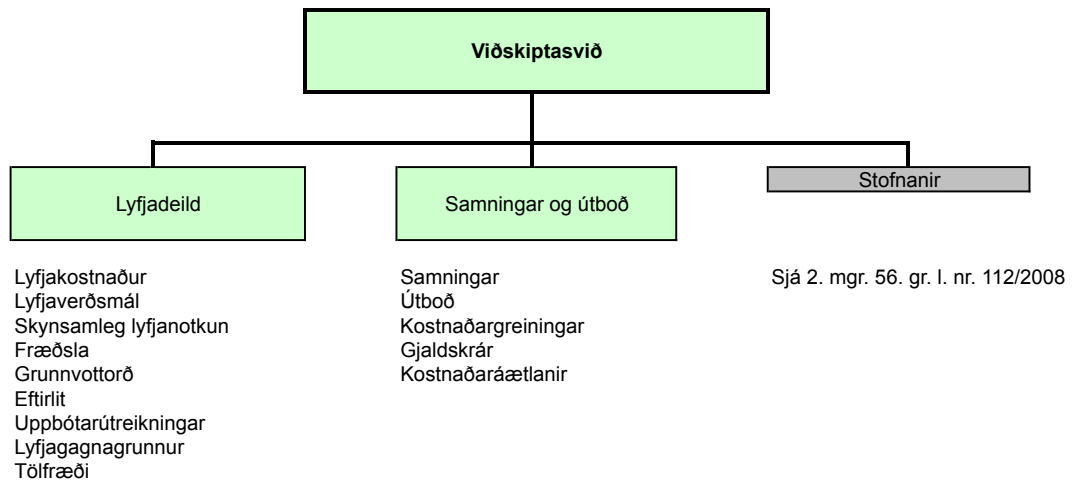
Viðskiptasvið

Lyfjadeild

Lyfjakostnaður
Lyfjaverðsmál
Skynsamleg lyfjanotkun
Fræðsla
Grunnvottorð
Eftirlit
Uppbótarútreikningar
Lyfjagagnagrunnur
Tölfræði

Samningar og útboð

Samningar
Útboð
Kostnaðargreiningar
Gjaldskrár
Kostnaðaráætlanir

Stofnanir

Sjá 2. mgr. 56. gr. l. nr. 112/2008